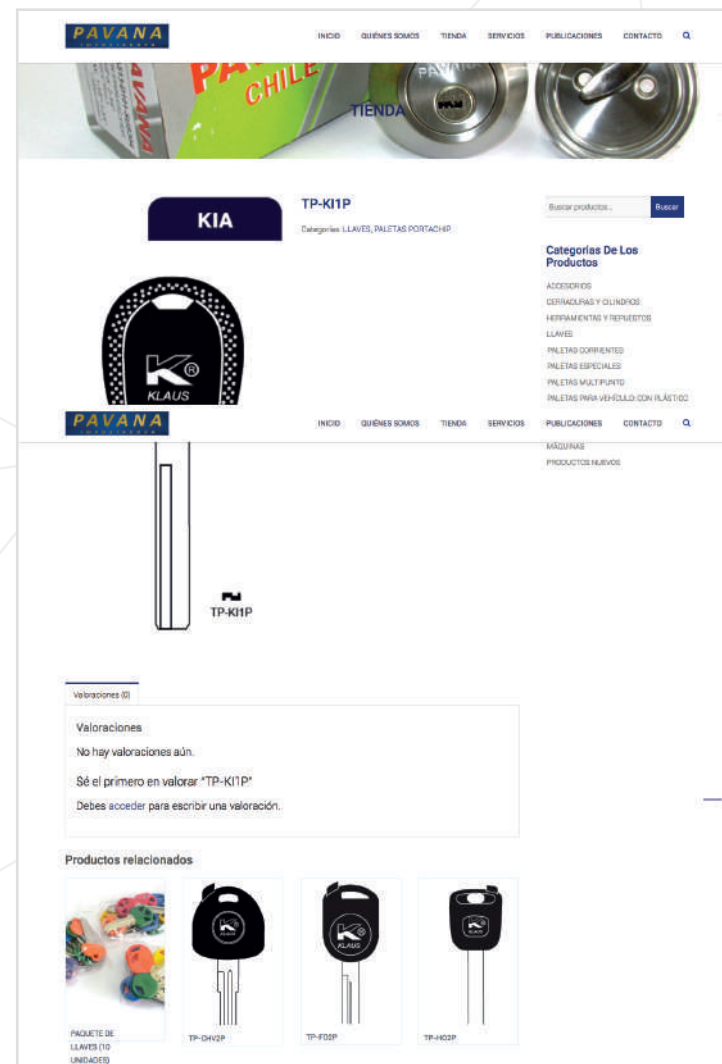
PAVANA

INICIO QUIÉNES SOMOS TIENDA SERVICIOS PUBLICACIONES CONTACTO

PAVANA CHILE

TIENDA

KIA

TP-KI1P

Categorías: LLAVES, PALETAS PORTACHIP

Buscar productos... Buscar

Categorías De Los Productos

ACCESORIOS
CERRADURAS Y CILINDROS
HERRAMIENTAS Y REPUESTOS
LLAVES
PALETAS CORRIENTES
PALETAS ESPECIALES
PALETAS MULTIPUNTO
PALETAS PARA VEHÍCULO CON PLÁSTICO

KLAUS

PAVANA

INICIO QUIÉNES SOMOS TIENDA SERVICIOS PUBLICACIONES CONTACTO

MÁQUINAS
PRODUCTOS NUEVOS

TP-KI1P

Valoraciones (0)

Valoraciones

No hay valoraciones aún.

Sé el primero en valorar "TP-KI1P"

Debes acceder para escribir una valoración.

Productos relacionados

PAQUETE DE LLAVES (10 UNIDADES)

TP-CHV2P

KLAUS

TP-FO2P

KLAUS

TP-HO2P